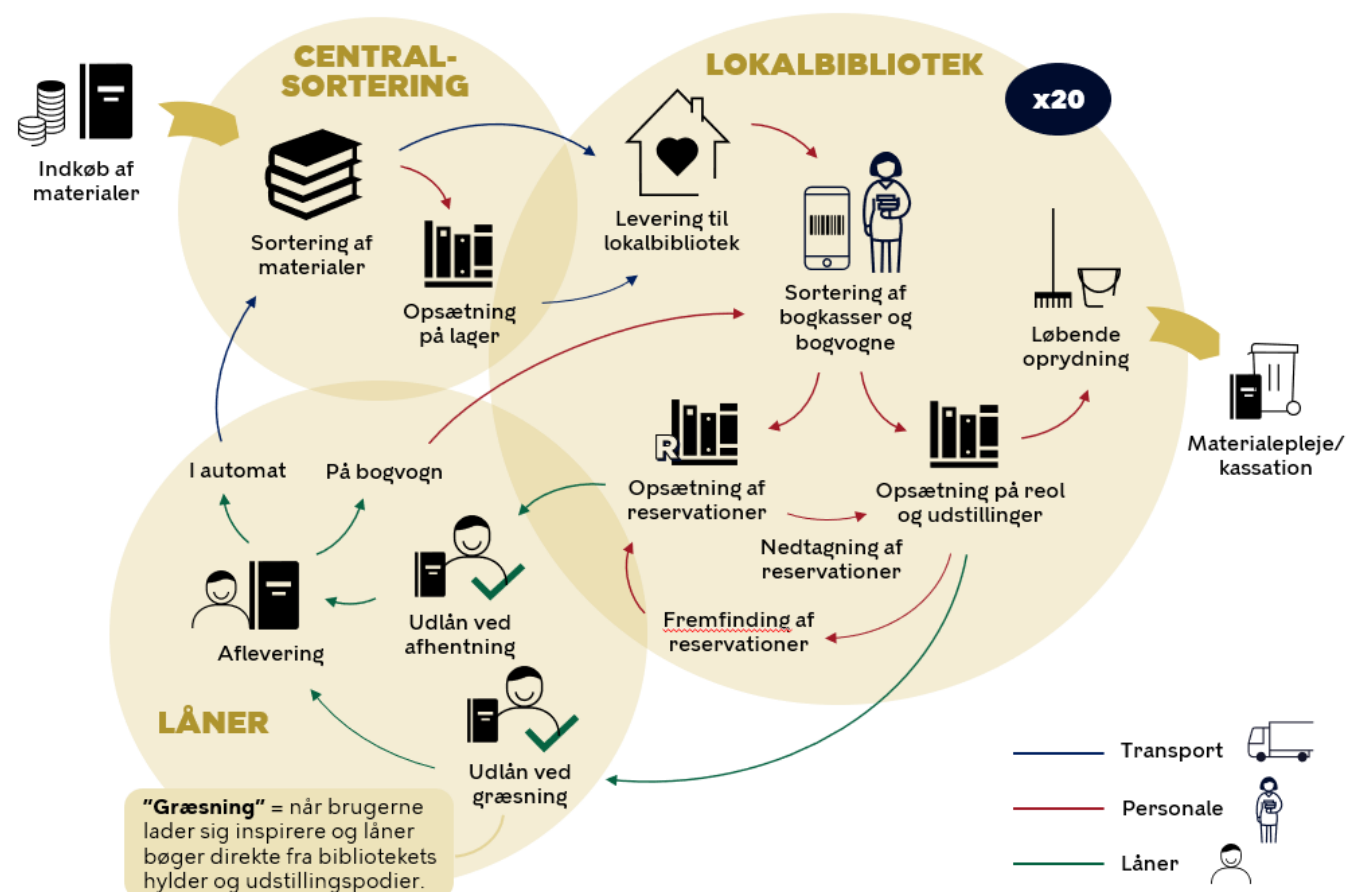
CENTRAL-SORTERING

LOKALBIBLIOTEK

x20

Indkøb af materialer

Sortering af materialer

Opsætning på lager

Levering til lokalbibliotek

Sortering af bogkasser og bogvogne

Løbende oprydning

Materialepleje/ kassation

R

Opsætning af reservationer

Opsætning på reol og udstillinger

Nedtagning af reservationer

Fremfinding af reservationer

I automat

På bogvogn

Aflevering

Udlån ved afhentning

Udlån ved græsning

LÅNER

**"Græsning"** = når brugerne lader sig inspirere og låner bøger direkte fra bibliotekets hylder og udstillingspodier.

Transport

Personale

Låner